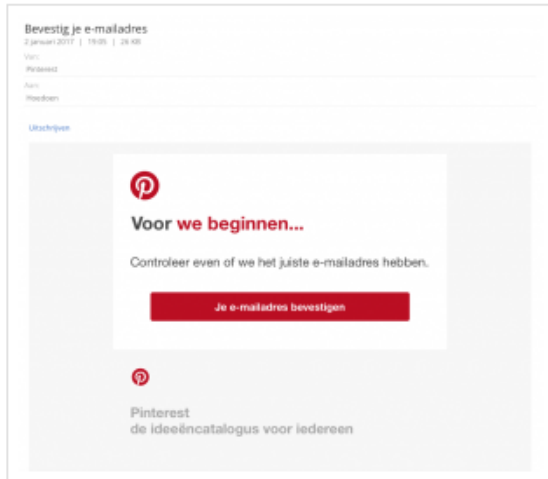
Bevestig je e-mailadres

2 januari 2017 | 19:05 | 26 KB

Van:

Pinterest

Aan:

Hoedoen

Uitschrijven

Voor we beginnen...

Controleer even of we het juiste e-mailadres hebben.

Je e-mailadres bevestigen

Pinterest
de ideeëncatalogus voor iedereen